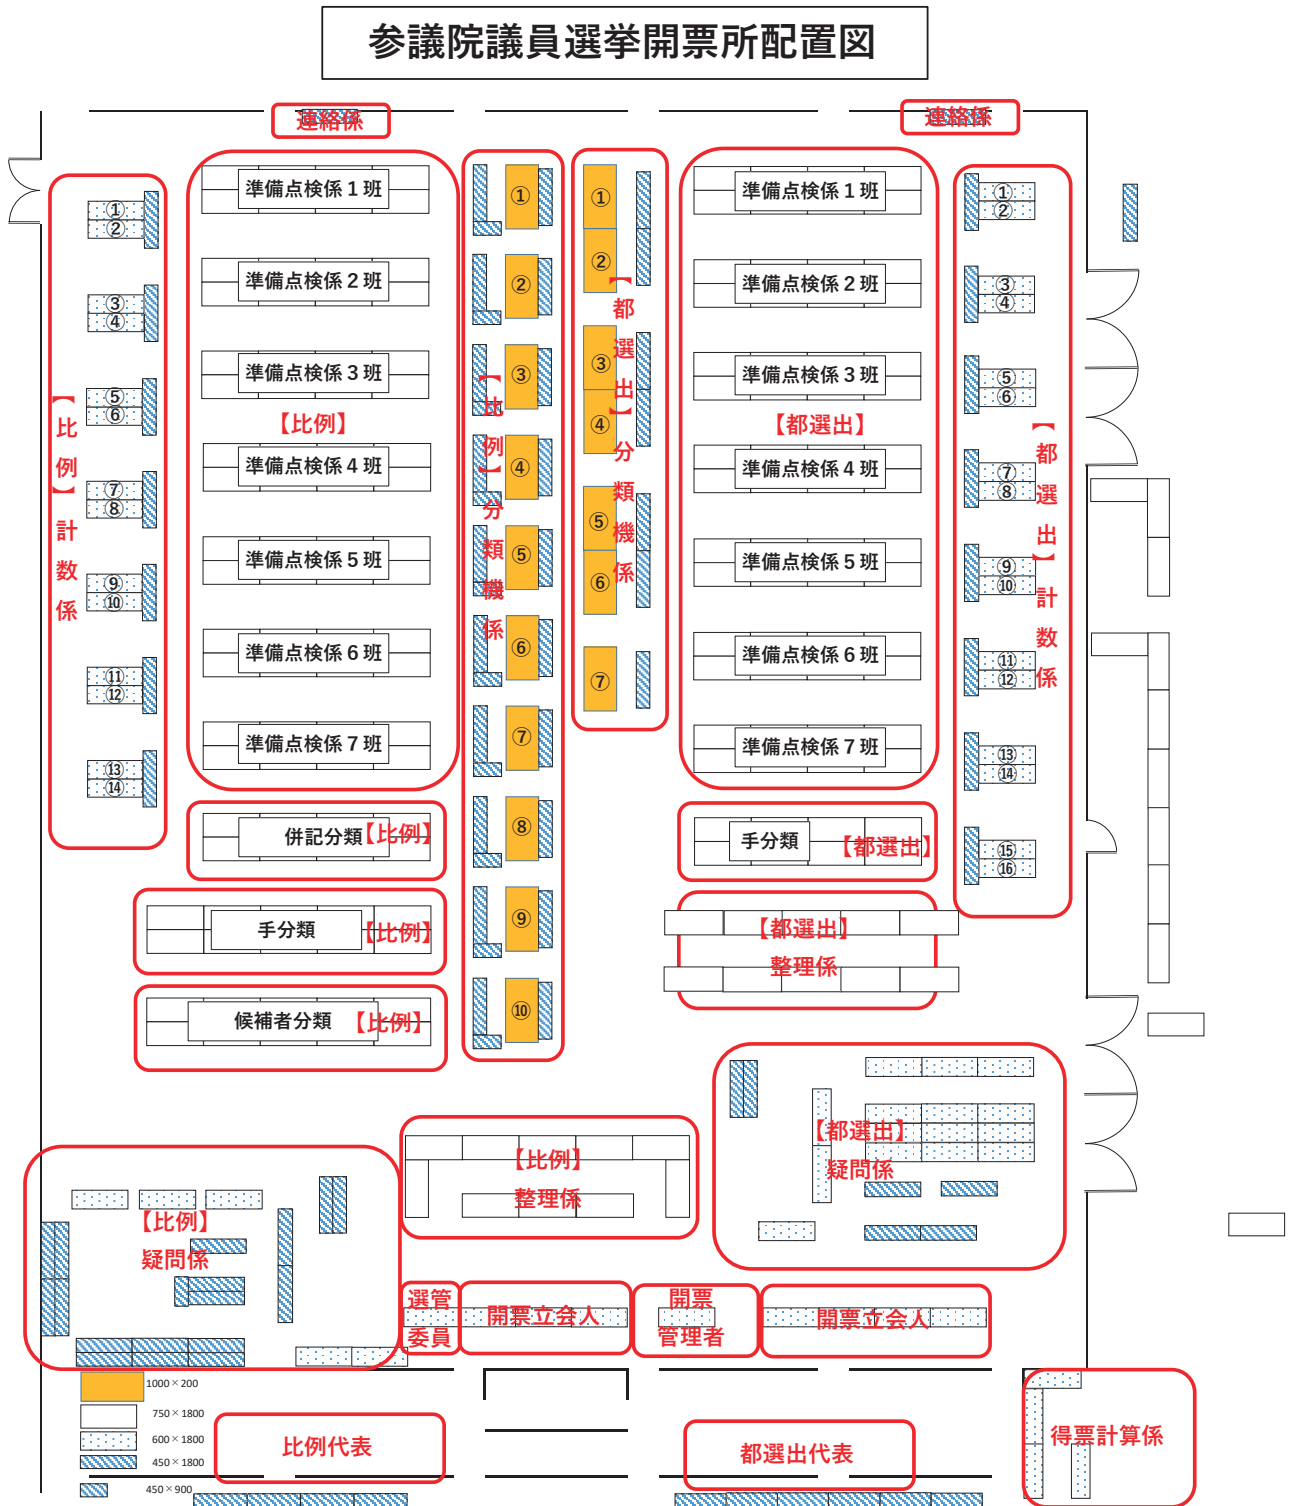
参議院議員選挙開票所配置図

連絡係

連絡係

①
②
③
④
⑤
⑥
⑦
⑧
⑨
⑩
⑪
⑫
⑬
⑭

【比例】計数係

準備点検係１班
準備点検係２班
準備点検係３班
【比例】
準備点検係４班
準備点検係５班
準備点検係６班
準備点検係７班

①
②
③
④
⑤
⑥
⑦
⑧
⑨
⑩

【比例】分類機係

①
②
③
④
⑤
⑥
⑦

【都選出】分類機係

準備点検係１班
準備点検係２班
準備点検係３班
【都選出】
準備点検係４班
準備点検係５班
準備点検係６班
準備点検係７班

①
②
③
④
⑤
⑥
⑦
⑧
⑨
⑩
⑪
⑫
⑬
⑭
⑮
⑯

【都選出】計数係

併記分類【比例】

手分類 【都選出】

手分類 【比例】

【都選出】整理係

候補者分類 【比例】

【都選出】疑問係

【比例】整理係

【比例】疑問係

選管委員

開票立会人

開票管理者

開票立会人

1000×200
750×1800
600×1800
450×1800
450×900

比例代表

都選出代表

得票計算係